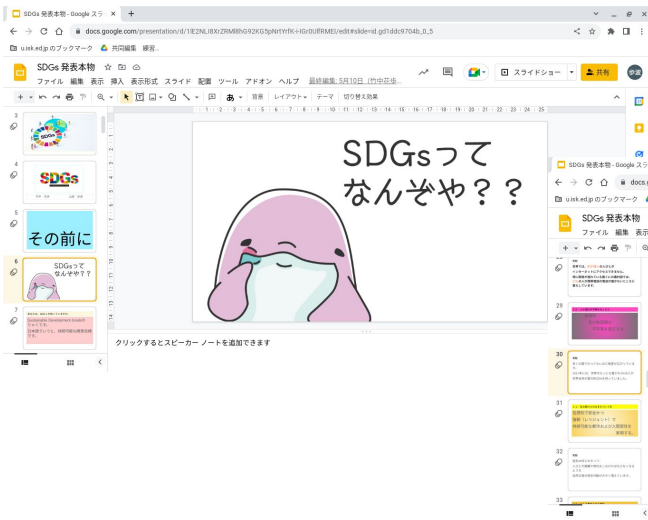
SDGs 発表本物 - Google スラ ×
docs.google.com/presentation/d/1lE2NLI8XrZRMl8hG92KG5pNrtYrfK-HGr0UfRMEl/edit#slide=id.gd1ddc9704b_0_5
u.isk.ed.jp のブックマーク 共同編集 練習

SDGs 発表本物
ファイル 編集 表示 挿入 表示形式 スライド 配置 ツール アドオン ヘルプ 最終編集: 5月10日（竹中匠也...
スライドショー 共有
背景 レイアウト テーマ 切り替え効果

3
4
SDGs
5
その前に
6
SDGsって なんぞや？？
7
Sustainable Development Goalsの略です。

SDGsって なんぞや？？

クリックするとスピーカー ノートを追加できます

SDGs 発表本物 - Google スラ
docs.goo
u.isk.ed.jp のブックマーク
SDGs 発表本物
ファイル 編集 表示
28
29
30
31
32
33